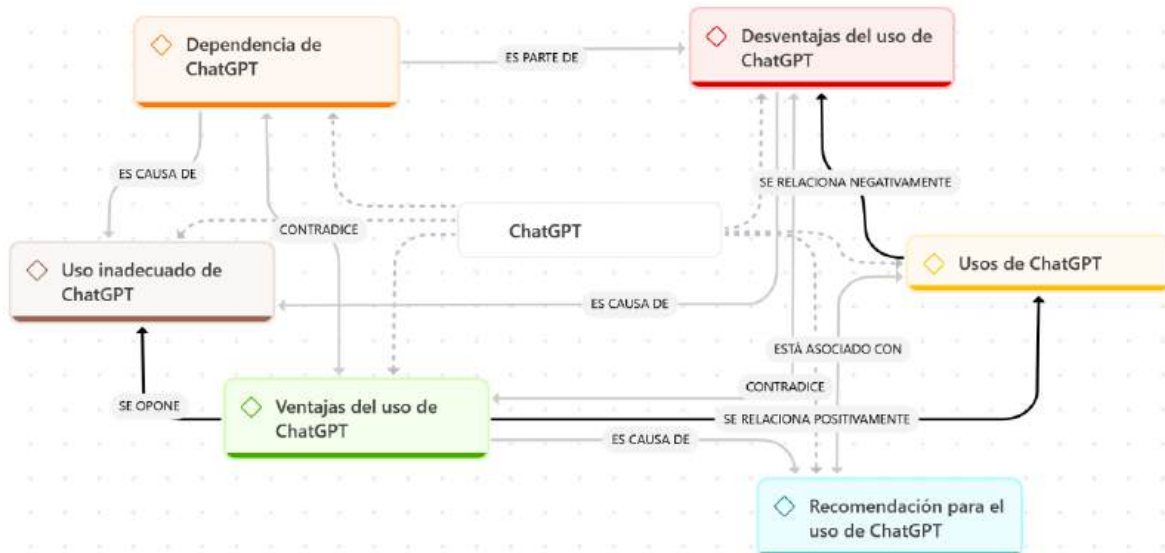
Dependencia de ChatGPT

ES PARTE DE

Desventajas del uso de ChatGPT

ES CAUSA DE

SE RELACIONA NEGATIVAMENTE

CONTRADICE

ChatGPT

Usos de ChatGPT

Uso inadecuado de ChatGPT

ES CAUSA DE

ESTÁ ASOCIADO CON

CONTRADICE

SE OPONE

Ventajas del uso de ChatGPT

SE RELACIONA POSITIVAMENTE

ES CAUSA DE

Recomendación para el uso de ChatGPT